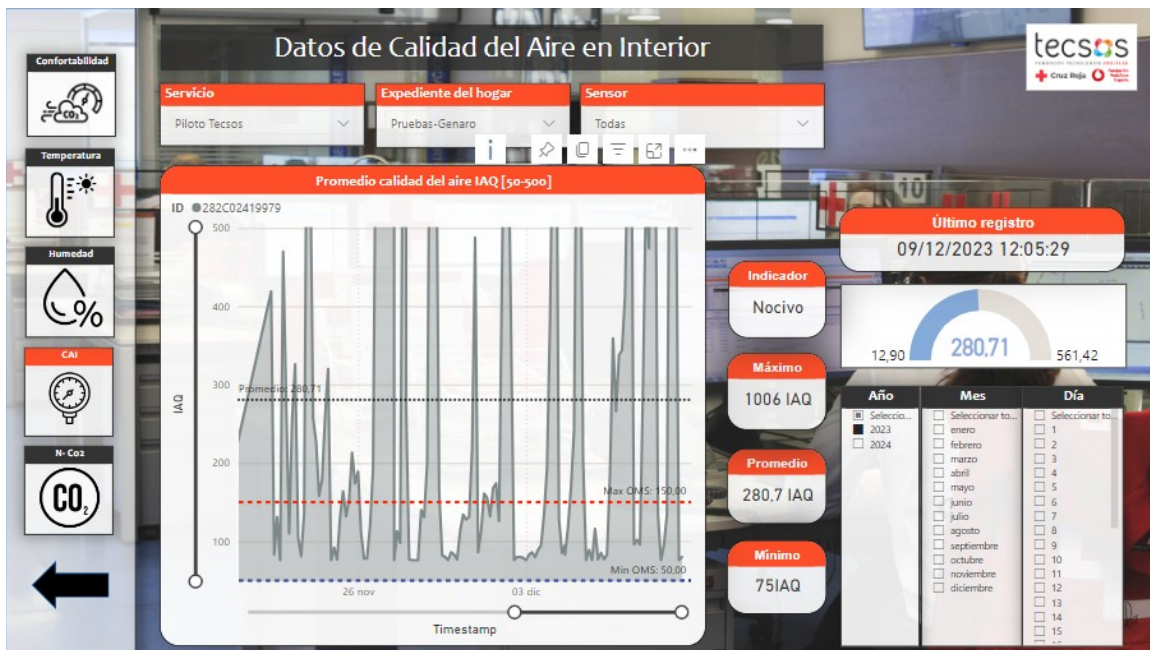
Confortabilidad

Temperatura

Humedad

CAI

N- Co2

Datos de Calidad del Aire en Interior

tecsos
Cruz Roja

Servicio
Piloto Tecsos

Expediente del hogar
Pruebas-Genaro

Sensor
Todas

Promedio calidad del aire IAQ [50-500]

ID 282C02419979

500
400
300
200
100

IAQ

Promedio: 280,71
Max OMS: 150,00
Min OMS: 50,00

26 nov
03 dic

Timestamp

10

Último registro
09/12/2023 12:05:29

Indicador
Nocivo

Máximo
1006 IAQ

Promedio
280,7 IAQ

Mínimo
75IAQ

12,90
280,71
561,42

| Año | Mes | Día |
|---|---|---|
| Seleccio... | Seleccionar to... | Seleccionar to... |
| 2023 | enero | 1 |
| 2024 | febrero | 2 |
| | marzo | 3 |
| | abril | 4 |
| | mayo | 5 |
| | junio | 6 |
| | julio | 7 |
| | agosto | 8 |
| | septiembre | 9 |
| | octubre | 10 |
| | noviembre | 11 |
| | diciembre | 12 |
| | | 13 |
| | | 14 |
| | | 15 |